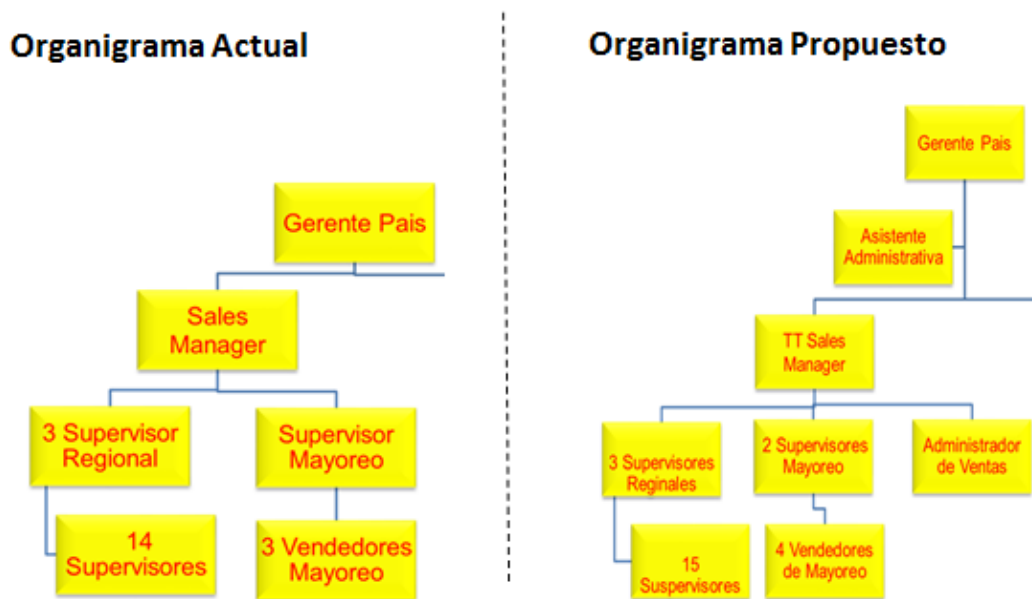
Organigrama Actual

Gerente Pais

Sales Manager

3 Supervisor Regional

Supervisor Mayoreo

14 Supervisores

3 Vendedores Mayoreo

Organigrama Propuesto

Gerente Pais

Asistente Administrativa

TT Sales Manager

3 Supervisores Reginales

2 Supervisores Mayoreo

Administrador de Ventas

15 Suspervisores

4 Vendedores de Mayoreo